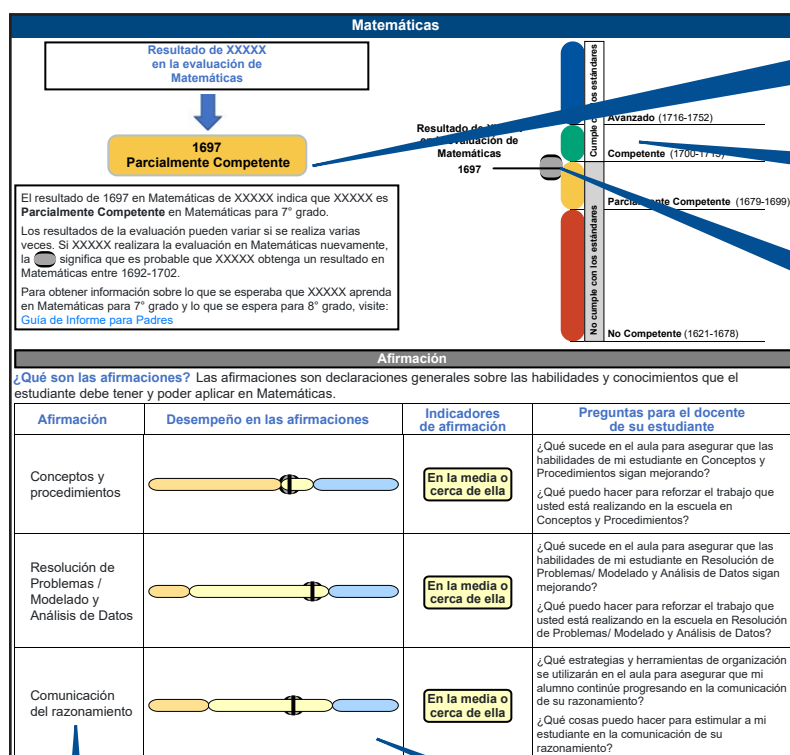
Matemáticas

Resultado de XXXXX en la evaluación de Matemáticas

1697
Parcialmente Competente

El resultado de 1697 en Matemáticas de XXXXX indica que XXXXX es **Parcialmente Competente** en Matemáticas para 7° grado.

Los resultados de la evaluación pueden variar si se realiza varias veces. Si XXXXX realizara la evaluación en Matemáticas nuevamente, la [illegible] significa que es probable que XXXXX obtenga un resultado en Matemáticas entre 1692-1702.

Para obtener información sobre lo que se esperaba que XXXXX aprenda en Matemáticas para 7° grado y lo que se espera para 8° grado, visite: Guía de Informe para Padres

Resultado de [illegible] en la evaluación de Matemáticas
1697

Cumple con los estándares

Avanzado (1716-1752)

Competente (1700-1715)

Parcialmente Competente (1679-1699)

No cumple con los estándares

No Competente (1621-1678)

Afirmación

¿Qué son las afirmaciones? Las afirmaciones son declaraciones generales sobre las habilidades y conocimientos que el estudiante debe tener y poder aplicar en Matemáticas.

| Afirmación | Desempeño en las afirmaciones | Indicadores de afirmación | Preguntas para el docente de su estudiante |
|---|---|---|---|
| Conceptos y procedimientos | | En la media o cerca de ella | ¿Qué sucede en el aula para asegurar que las habilidades de mi estudiante en Conceptos y Procedimientos sigan mejorando? ¿Qué puedo hacer para reforzar el trabajo que usted está realizando en la escuela en Conceptos y Procedimientos? |
| Resolución de Problemas / Modelado y Análisis de Datos | | En la media o cerca de ella | ¿Qué sucede en el aula para asegurar que las habilidades de mi estudiante en Resolución de Problemas/ Modelado y Análisis de Datos sigan mejorando? ¿Qué puedo hacer para reforzar el trabajo que usted está realizando en la escuela en Resolución de Problemas/ Modelado y Análisis de Datos? |
| Comunicación del razonamiento | | En la media o cerca de ella | ¿Qué estrategias y herramientas de organización se utilizarán en el aula para asegurar que mi alumno continúe progresando en la comunicación de su razonamiento? ¿Qué cosas puedo hacer para estimular a mi estudiante en la comunicación de su razonamiento? |